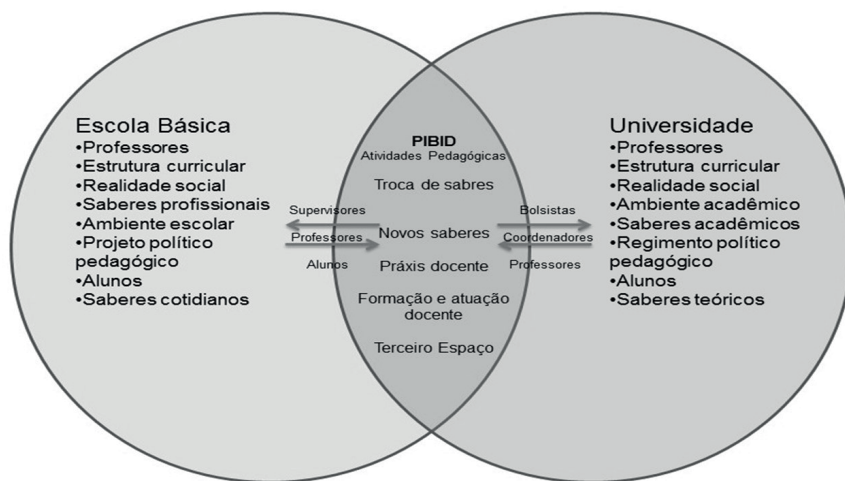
Escola Básica
•Professores
•Estrutura curricular
•Realidade social
•Saberes profissionais
•Ambiente escolar
•Projeto político pedagógico
•Alunos
•Saberes cotidianos

Supervisores
Professores
Alunos

PIBID
Atividades Pedagógicas
Troca de sabres
Novos saberes
Práxis docente
Formação e atuação docente
Terceiro Espaço

Bolsistas
Coordenadores
Professores

Universidade
•Professores
•Estrutura curricular
•Realidade social
•Ambiente acadêmico
•Saberes acadêmicos
•Regimento político pedagógico
•Alunos
•Saberes teóricos